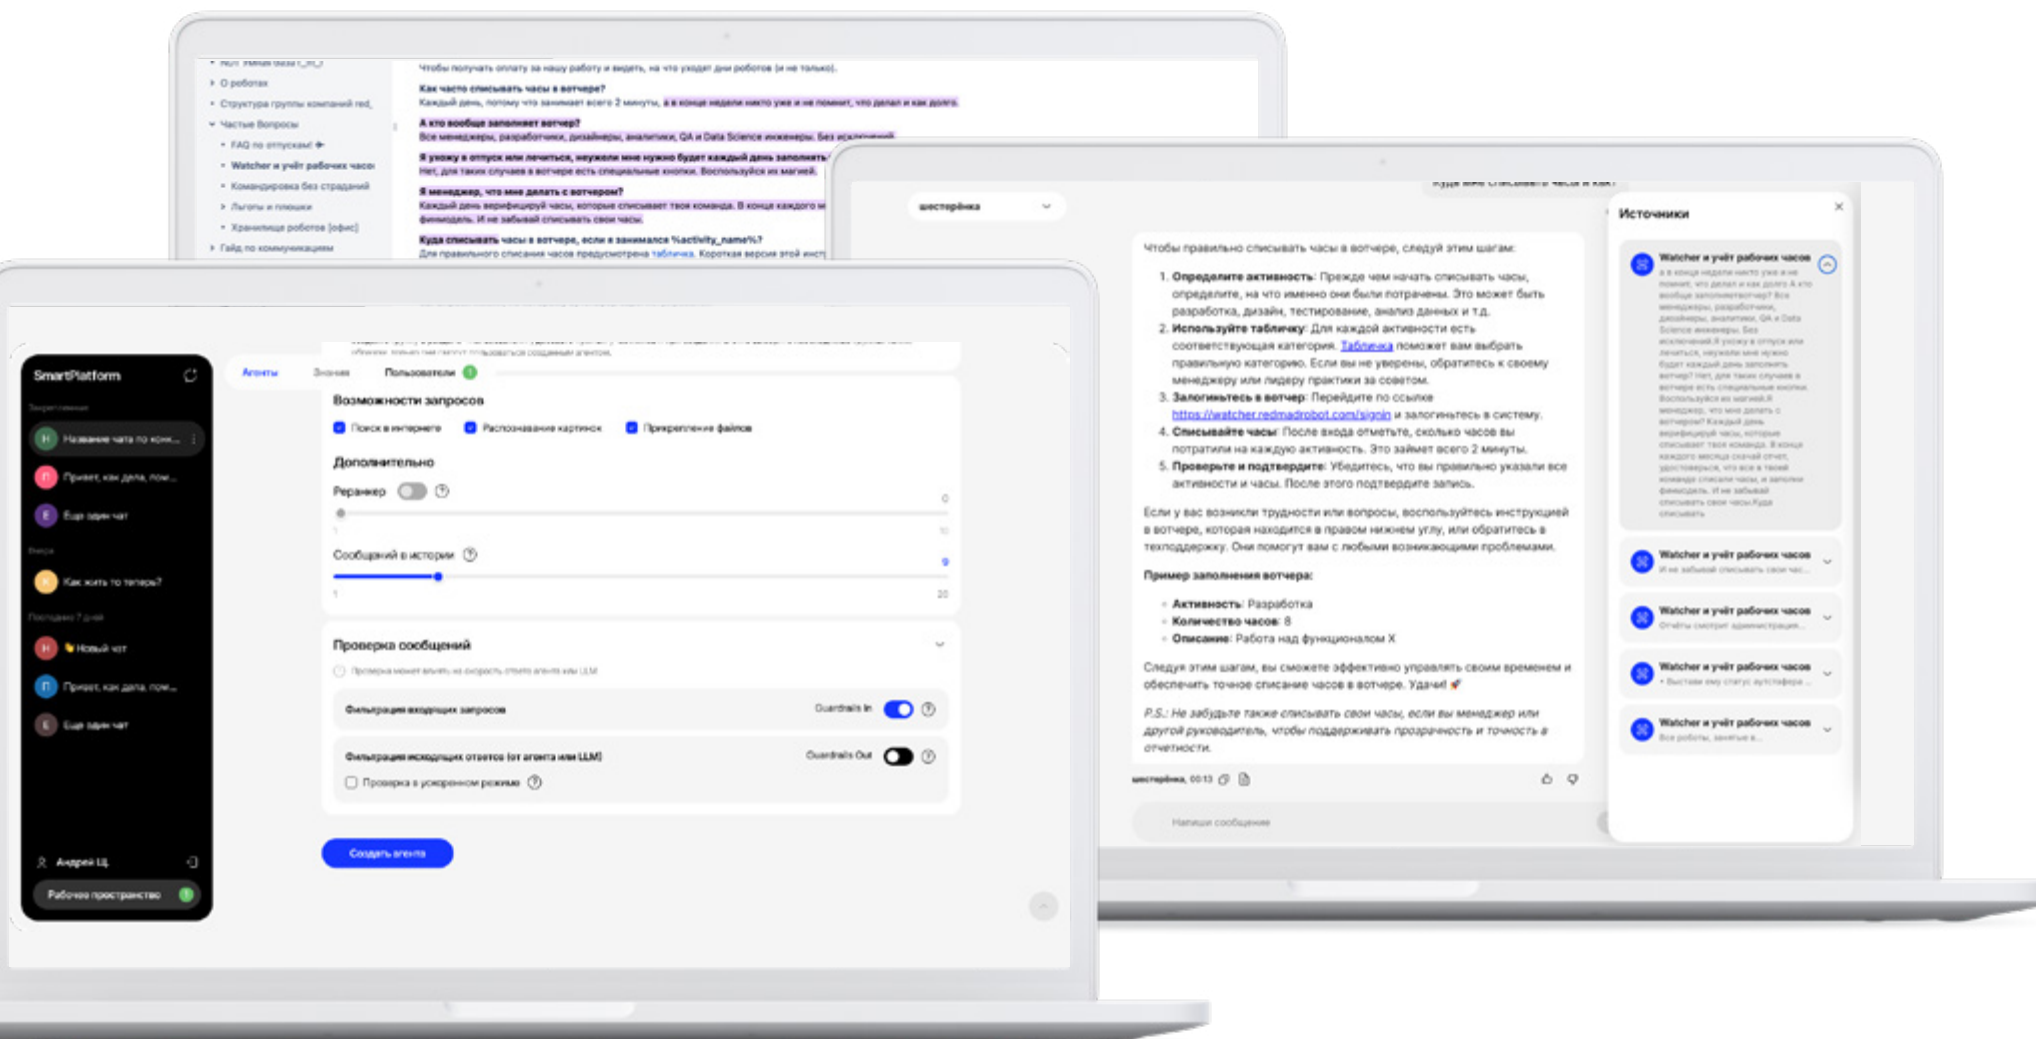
О роботах
Структура группы компаний red_
Частые Вопросы
FAQ по отпускам!
Watcher и учёт рабочих часов
Командировка без страданий
Льготы и плюшки
Хранилище роботов (офис)
Гайд по коммуникациям

Чтобы получать оплату за нашу работу и видеть, на что уходит дни роботов (и не только).
Как часто списывать часы в вотчере?
Каждый день, потому что занимает всего 2 минуты, а в конце недели никто уже и не помнит, что делал и как долго.
А кто вообще заполняет вотчер?
Все менеджеры, разработчики, дизайнеры, аналитики, QA и Data Science инженеры. Без исключений!
Я ухожу в отпуск или лечиться, неужели мне нужно будет каждый день заполнять
Нет, для таких случаев в вотчере есть специальные кнопки. Воспользуйся их магией.
Я менеджер, что мне делать с вотчером?
Каждый день верифицируй часы, которые списывает твоя команда. В конце каждого м финмодель. И не забывай списывать свои часы.
Куда списывать часы в вотчере, если я занимался %activity_name%?
Для правильного списания часов предусмотрена табличка. Короткая версия этой инст

шестерёнка
Куда мне списывать часы и как?
Чтобы правильно списывать часы в вотчере, следуй этим шагам:
1. Определите активность: Прежде чем начать списывать часы, определите, на что именно они были потрачены. Это может быть разработка, дизайн, тестирование, анализ данных и т.д.
2. Используйте табличку: Для каждой активности есть соответствующая категория. Табличка поможет вам выбрать правильную категорию. Если вы не уверены, обратитесь к своему менеджеру или лидеру практики за советом.
3. Залогиньтесь в вотчер: Перейдите по ссылке https://watcher.redmadrobot.com/signin и залогиньтесь в систему.
4. Списывайте часы: После входа отметьте, сколько часов вы потратили на каждую активность. Это займет всего 2 минуты.
5. Проверьте и подтвердите: Убедитесь, что вы правильно указали все активности и часы. После этого подтвердите запись.
Если у вас возникли трудности или вопросы, воспользуйтесь инструкцией в вотчере, которая находится в правом нижнем углу, или обратитесь в техподдержку. Они помогут вам с любыми возникающими проблемами.
Пример заполнения вотчера:
Активность: Разработка
Количество часов: 8
Описание: Работа над функционалом X
Следуя этим шагам, вы сможете эффективно управлять своим временем и обеспечить точное списание часов в вотчере. Удачи! 🚀
P.S.: Не забудьте также списывать свои часы, если вы менеджер или другой руководитель, чтобы поддерживать прозрачность и точность в отчетности.
шестерёнка, 00:13
Напиши сообщение

Источники
Watcher и учёт рабочих часов
Watcher и учёт рабочих часов
Watcher и учёт рабочих часов
Watcher и учёт рабочих часов
Watcher и учёт рабочих часов

SmartPlatform
Название чата по конк...
Привет, как дела, пом...
Еще один чат
Как жить то теперь?
Новый чат
Привет, как дела, пом...
Еще один чат
Андрей Ц.
Рабочее пространство

Агенты Знания Пользователи
Возможности запросов
Поиск в интернете Распознавание картинок Прикрепление файлов
Дополнительно
Реранкер
Сообщений в истории
Проверка сообщений
Фильтрация входящих запросов Guardrails In
Фильтрация исходящих ответов (от агента или LLM) Guardrails Out
Проверка в ускоренном режиме
Создать агента